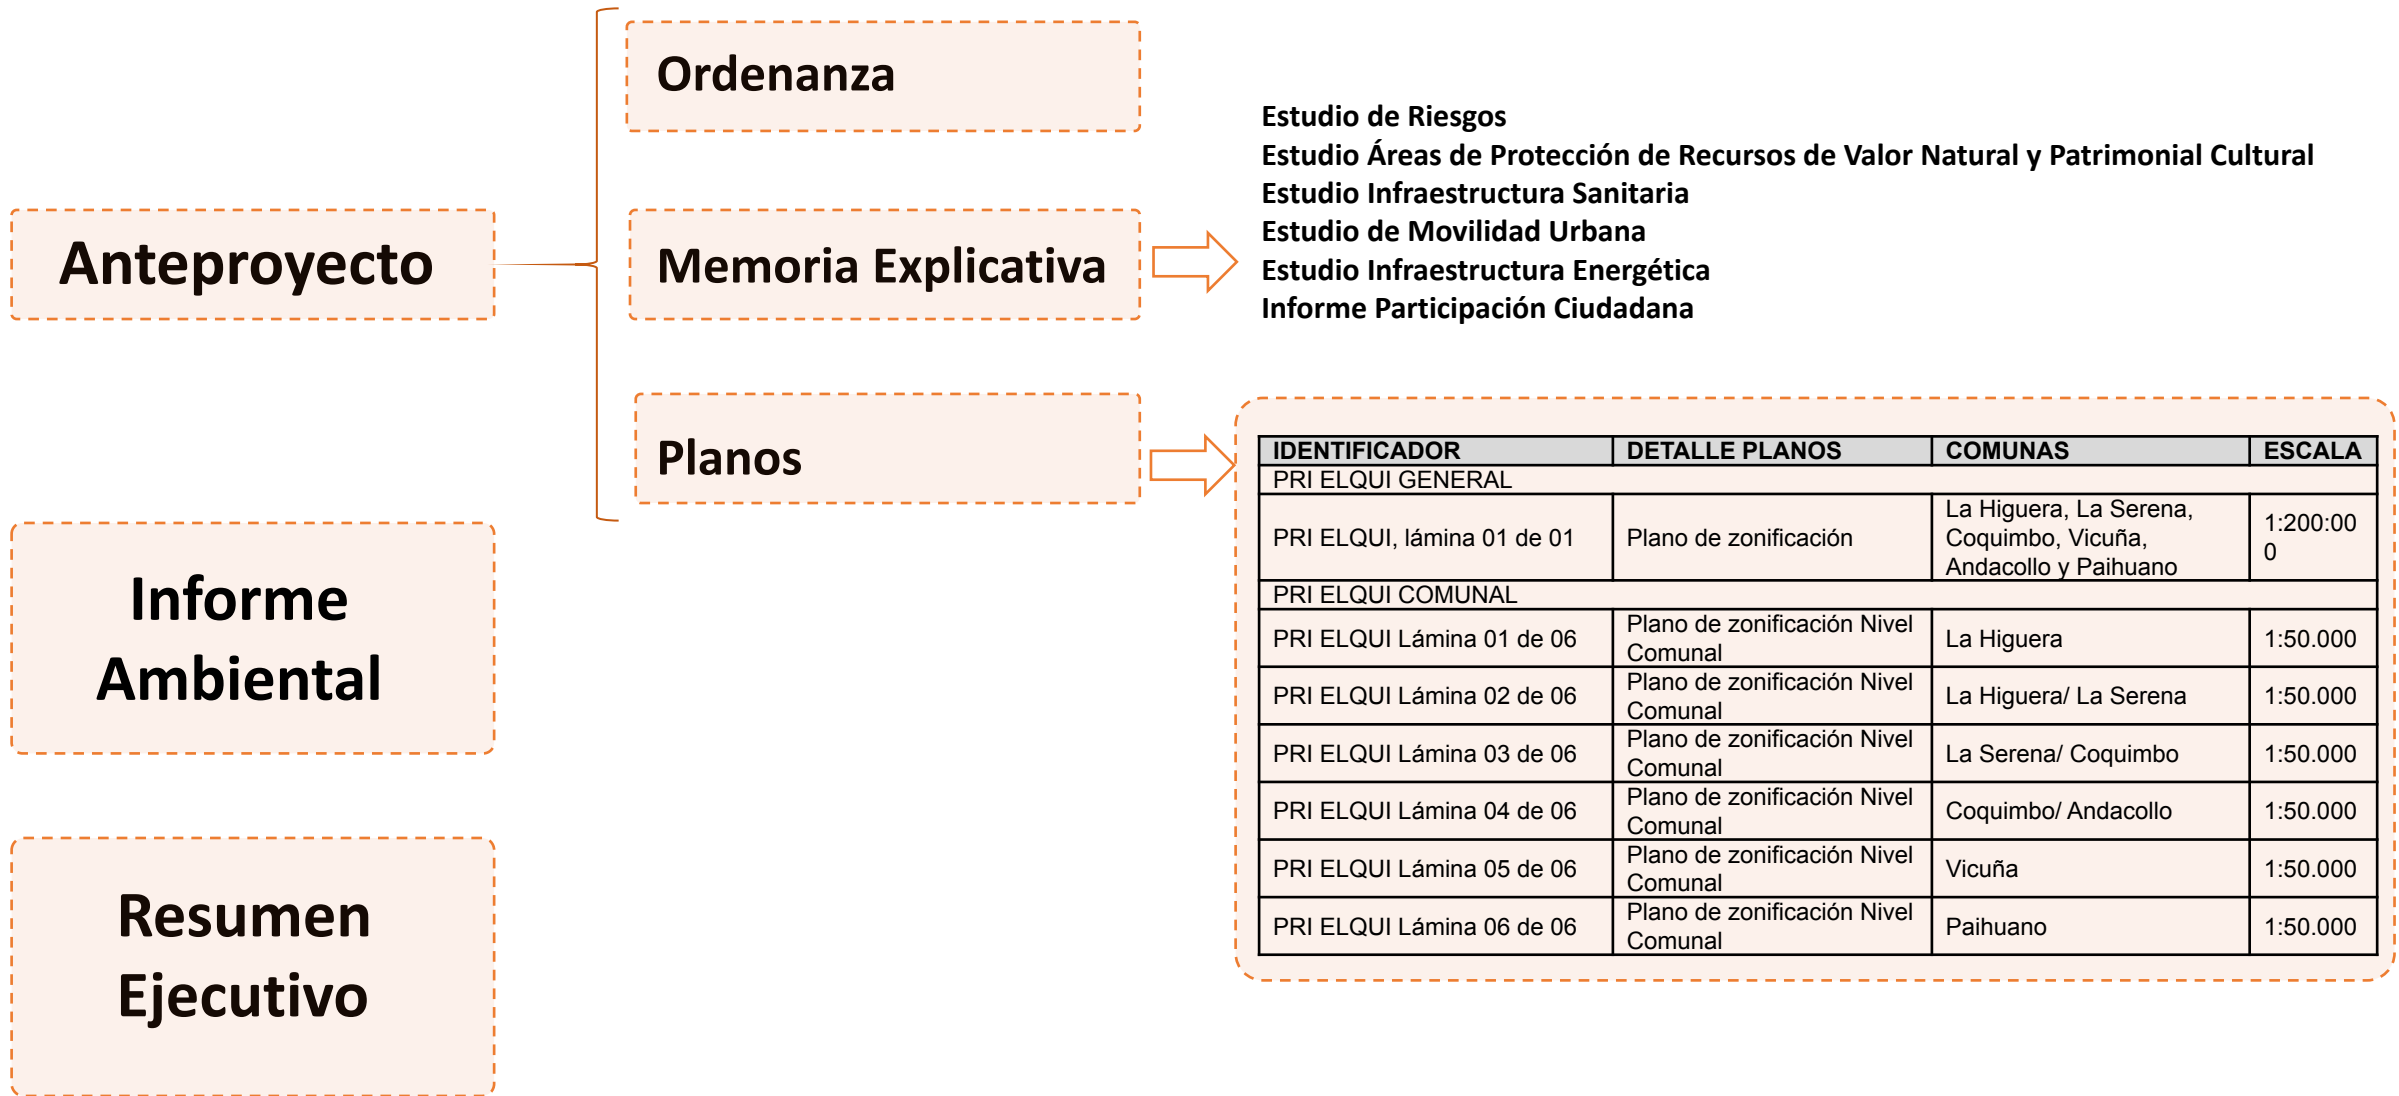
Anteproyecto

Ordenanza

Memoria Explicativa

Estudio de Riesgos
Estudio Áreas de Protección de Recursos de Valor Natural y Patrimonial Cultural
Estudio Infraestructura Sanitaria
Estudio de Movilidad Urbana
Estudio Infraestructura Energética
Informe Participación Ciudadana

Planos

| IDENTIFICADOR | DETALLE PLANOS | COMUNAS | ESCALA |
|---|---|---|---|
| PRI ELQUI GENERAL | | | |
| PRI ELQUI, lámina 01 de 01 | Plano de zonificación | La Higuera, La Serena, Coquimbo, Vicuña, Andacollo y Paihuano | 1:200:00 0 |
| PRI ELQUI COMUNAL | | | |
| PRI ELQUI Lámina 01 de 06 | Plano de zonificación Nivel Comunal | La Higuera | 1:50.000 |
| PRI ELQUI Lámina 02 de 06 | Plano de zonificación Nivel Comunal | La Higuera/ La Serena | 1:50.000 |
| PRI ELQUI Lámina 03 de 06 | Plano de zonificación Nivel Comunal | La Serena/ Coquimbo | 1:50.000 |
| PRI ELQUI Lámina 04 de 06 | Plano de zonificación Nivel Comunal | Coquimbo/ Andacollo | 1:50.000 |
| PRI ELQUI Lámina 05 de 06 | Plano de zonificación Nivel Comunal | Vicuña | 1:50.000 |
| PRI ELQUI Lámina 06 de 06 | Plano de zonificación Nivel Comunal | Paihuano | 1:50.000 |

Informe Ambiental

Resumen Ejecutivo